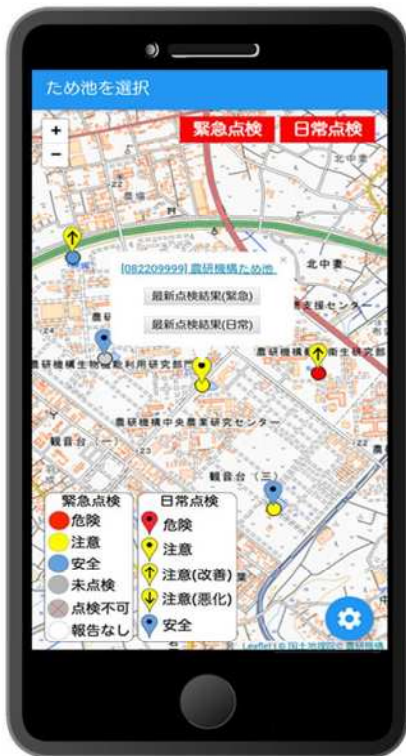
ため池を選択

+
−

緊急点検　日常点検

[082209999] 農研機構ため池
×
最新点検結果(緊急)
最新点検結果(日常)

北中妻
農研機構生物機能利用研究部門
農研機構中央農業研究センター
観音台（一）
観音台（三）
農研機構
支援センター

緊急点検
危険
注意
安全
未点検
点検不可
報告なし

日常点検
危険
注意
注意(改善)
注意(悪化)
安全

Leaflet | © 国土地理院 © 農研機構